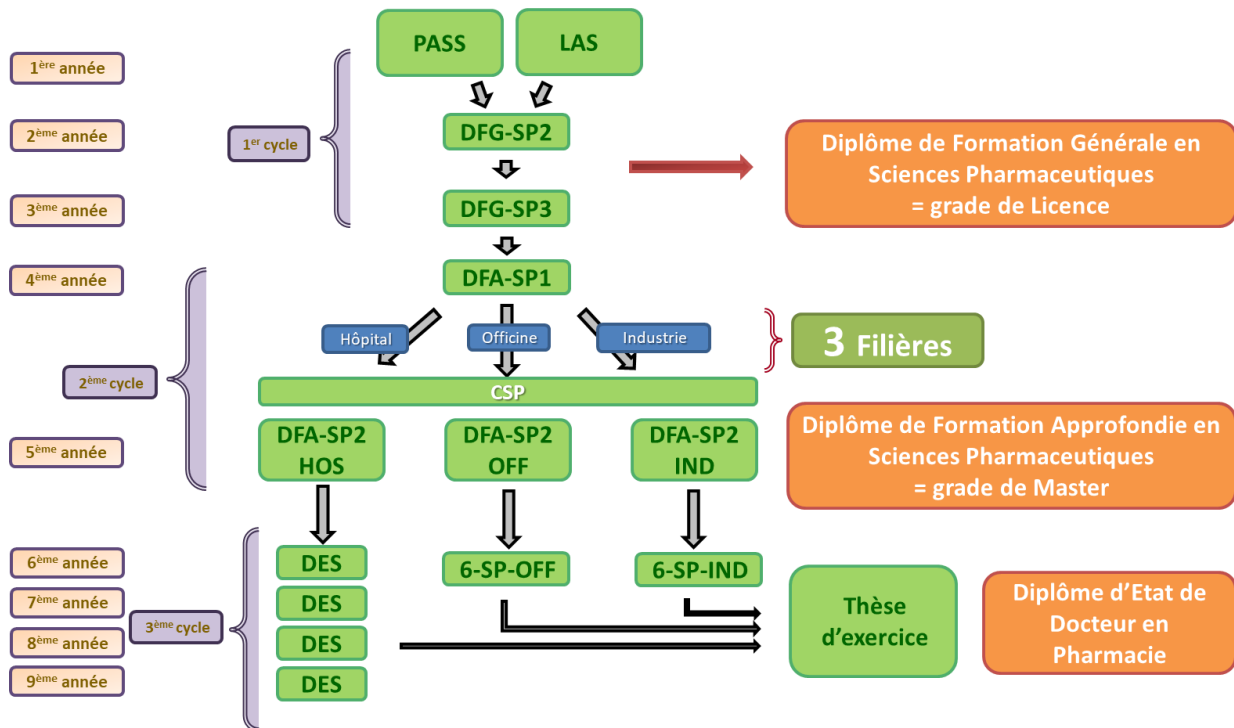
1ère année

2ème année

3ème année

1er cycle

PASS

LAS

DFG-SP2

DFG-SP3

Diplôme de Formation Générale en Sciences Pharmaceutiques = grade de Licence

4ème année

DFA-SP1

Hôpital

Officine

Industrie

3 Filières

2ème cycle

CSP

DFA-SP2 HOS

DFA-SP2 OFF

DFA-SP2 IND

Diplôme de Formation Approfondie en Sciences Pharmaceutiques = grade de Master

5ème année

6ème année

7ème année

8ème année

9ème année

3ème cycle

DES

DES

DES

DES

6-SP-OFF

6-SP-IND

Thèse d'exercice

Diplôme d'Etat de Docteur en Pharmacie